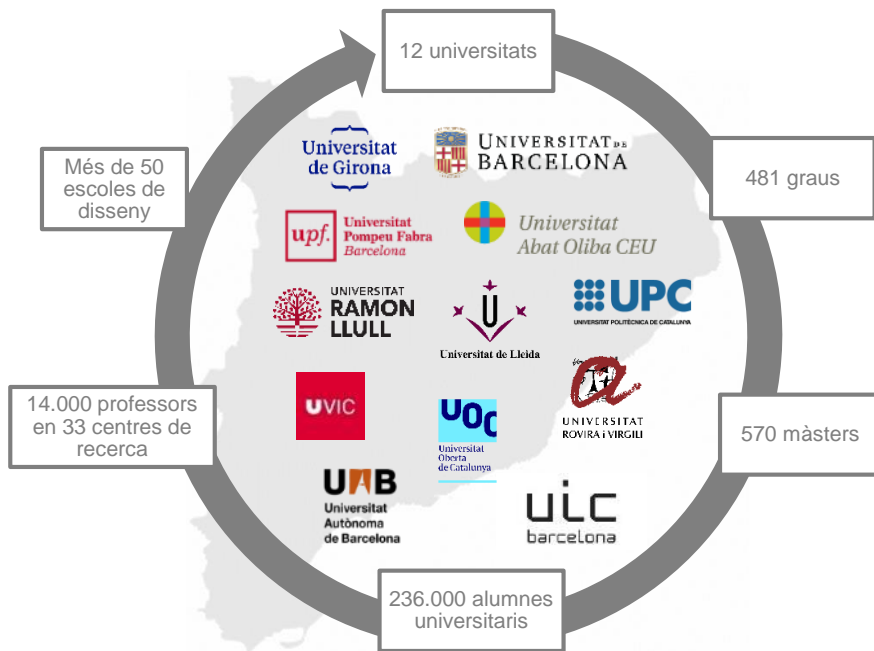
12 universitats

481 graus

570 màsters

236.000 alumnes universitaris

14.000 professors en 33 centres de recerca

Més de 50 escoles de disseny

Universitat de Girona

UNIVERSITAT DE BARCELONA

upf. Universitat Pompeu Fabra Barcelona

Universitat Abat Oliba CEU

UNIVERSITAT RAMON LLULL

Universitat de Lleida

UPC UNIVERSITAT POLITÈCNICA DE CATALUNYA

UVIC

UOC Universitat Oberta de Catalunya

UNIVERSITAT ROVIRA I VIRGILI

UAB Universitat Autònoma de Barcelona

UIC barcelona